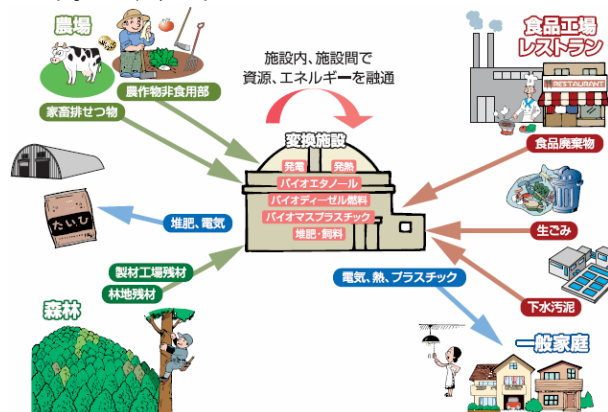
農場

農作物非食用部

家畜排せつ物

施設内、施設間で
資源、エネルギーを融通

食品工場
レストラン

RESTAURANT

食品廃棄物

変換施設

発電

発熱

バイオエタノール

バイオディーゼル燃料

バイオマスプラスチック

堆肥・飼料

たいひ

堆肥、電気

生ごみ

製材工場残材

林地残材

電気、熱、プラスチック

下水汚泥

森林

一般家庭